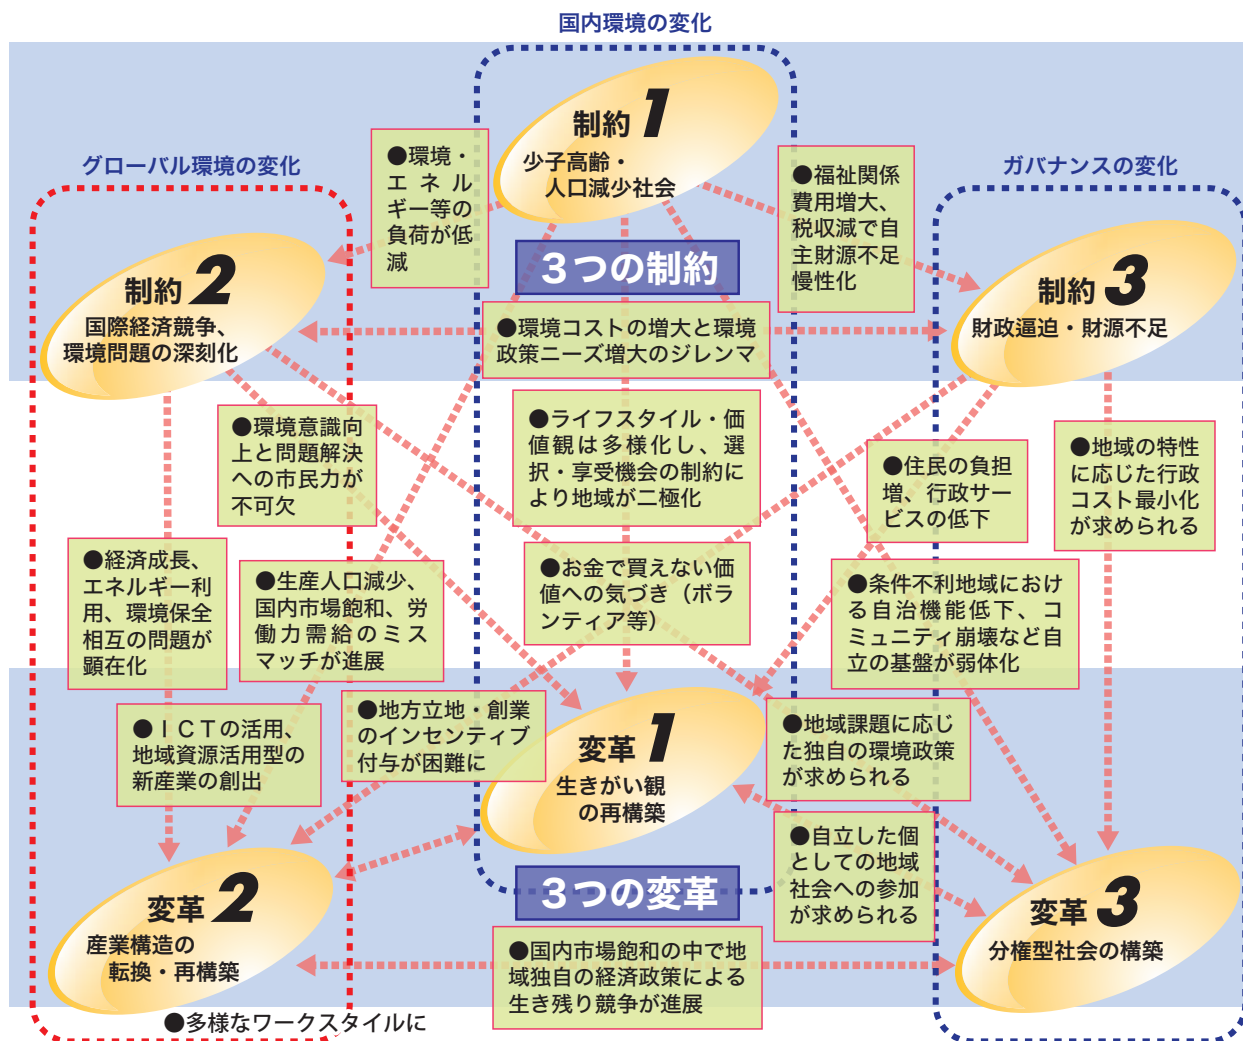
国内環境の変化

グローバル環境の変化

ガバナンスの変化

制約 1
少子高齢・人口減少社会

制約 2
国際経済競争、環境問題の深刻化

制約 3
財政逼迫・財源不足

3つの制約

●環境・エネルギー等の負荷が低減

●福祉関係費用増大、税収減で自主財源不足慢性化

●環境コストの増大と環境政策ニーズ増大のジレンマ

●環境意識向上と問題解決への市民力が不可欠

●ライフスタイル・価値観は多様化し、選択・享受機会の制約により地域が二極化

●住民の負担増、行政サービスの低下

●地域の特性に応じた行政コスト最小化が求められる

●経済成長、エネルギー利用、環境保全相互の問題が顕在化

●生産人口減少、国内市場飽和、労働力需給のミスマッチが進展

●お金で買えない価値への気づき（ボランティア等）

●条件不利地域における自治機能低下、コミュニティ崩壊など自立の基盤が弱体化

●ＩＣＴの活用、地域資源活用型の新産業の創出

●地方立地・創業のインセンティブ付与が困難に

変革 1
生きがい観の再構築

●地域課題に応じた独自の環境政策が求められる

●自立した個としての地域社会への参加が求められる

変革 2
産業構造の転換・再構築

3つの変革

変革 3
分権型社会の構築

●国内市場飽和の中で地域独自の経済政策による生き残り競争が進展

●多様なワークスタイルに